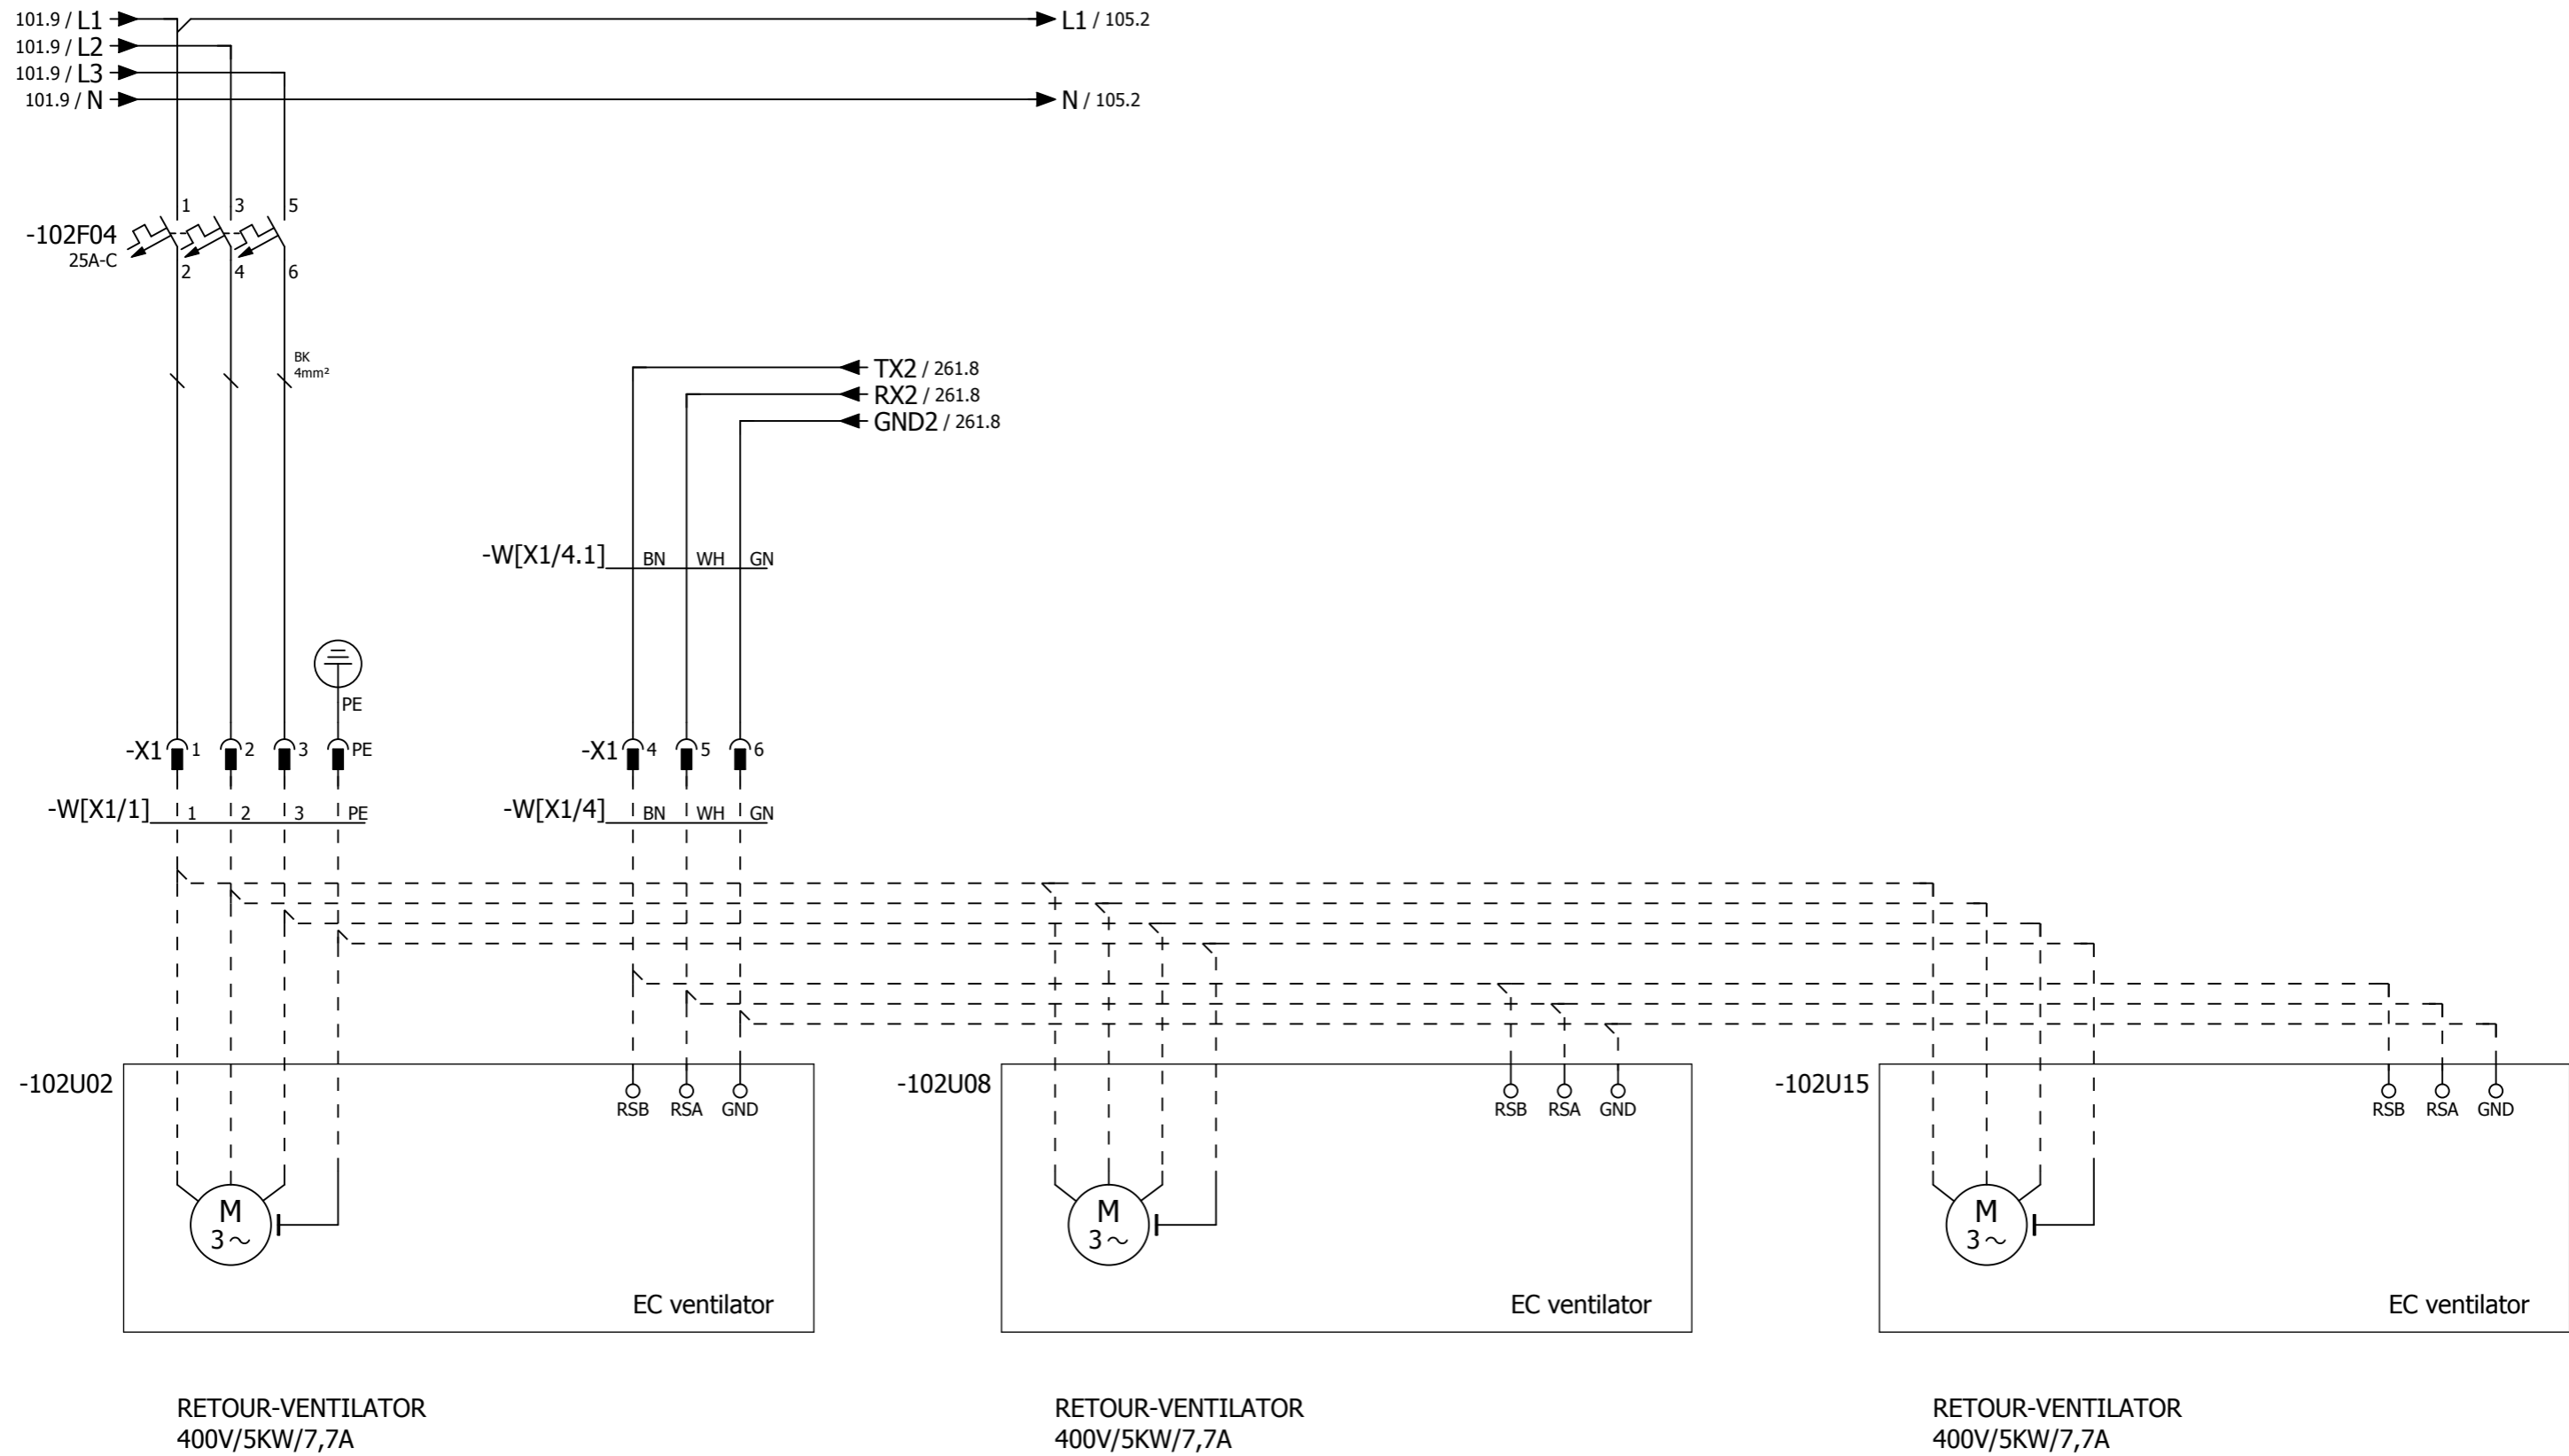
101.9 / L1
101.9 / L2
101.9 / L3
101.9 / N

L1 / 105.2
N / 105.2

1 3 5
-102F04
25A-C
2 4 6

BK
4mm²

TX2 / 261.8
RX2 / 261.8
GND2 / 261.8

-W[X1/4.1]
BN WH GN

PE

-X1 1 2 3 PE
-X1 4 5 6

-W[X1/1]
1 2 3 PE

-W[X1/4]
BN WH GN

-102U02
RSB RSA GND
M
3~
EC ventilator

-102U08
RSB RSA GND
M
3~
EC ventilator

-102U15
RSB RSA GND
M
3~
EC ventilator

RETOUR-VENTILATOR
400V/5KW/7,7A

RETOUR-VENTILATOR
400V/5KW/7,7A

RETOUR-VENTILATOR
400V/5KW/7,7A